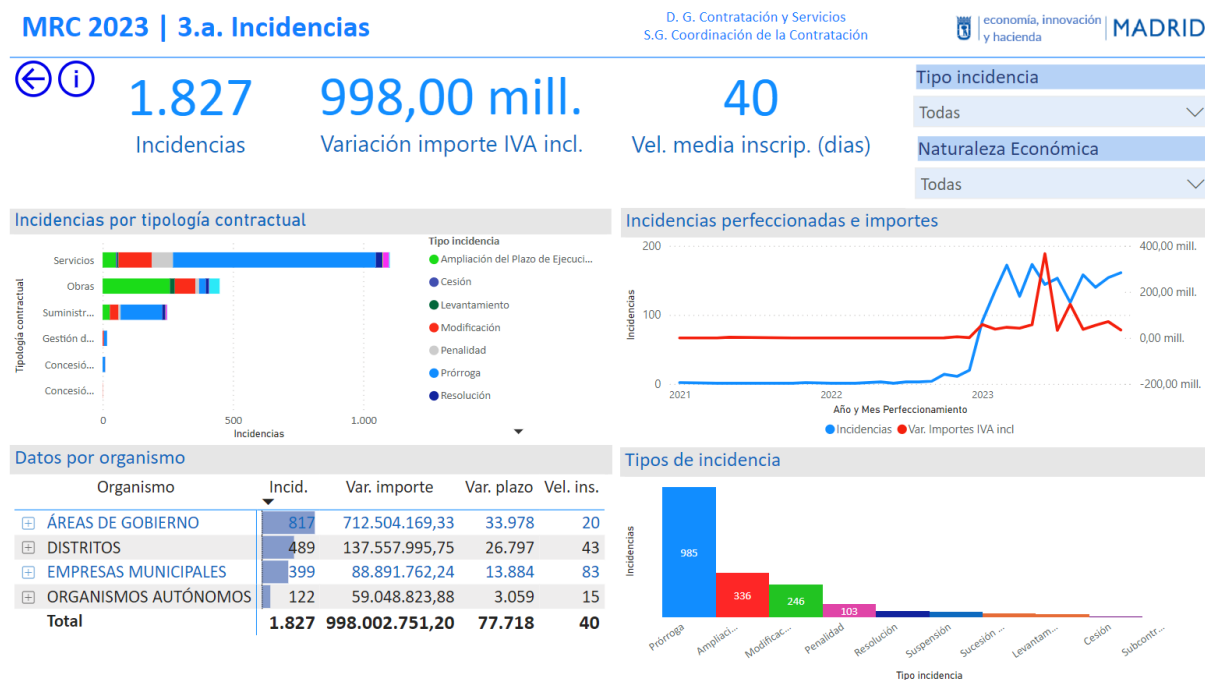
MRC 2023 | 3.a. Incidencias

D. G. Contratación y Servicios
S.G. Coordinación de la Contratación

economía, innovación y hacienda | MADRID

1.827
Incidencias

998,00 mill.
Variación importe IVA incl.

40
Vel. media inscrip. (dias)

Tipo incidencia
Todas

Naturaleza Económica
Todas

Incidencias por tipología contractual

Tipología contractual
Servicios
Obras
Suministr...
Gestión d...
Concesió...
Concesió...
0
500
1.000
Incidencias

Tipo incidencia
Ampliación del Plazo de Ejecuci...
Cesión
Levantamiento
Modificación
Penalidad
Prórroga
Resolución

Incidencias perfeccionadas e importes

Incidencias
200
100
0
2021
2022
2023
Año y Mes Perfeccionamiento
400,00 mill.
200,00 mill.
0,00 mill.
-200,00 mill.
Incidencias
Var. Importes IVA incl

Datos por organismo

| Organismo | Incid. | Var. importe | Var. plazo | Vel. ins. |
|---|---|---|---|---|
| ÁREAS DE GOBIERNO | 817 | 712.504.169,33 | 33.978 | 20 |
| DISTRITOS | 489 | 137.557.995,75 | 26.797 | 43 |
| EMPRESAS MUNICIPALES | 399 | 88.891.762,24 | 13.884 | 83 |
| ORGANISMOS AUTÓNOMOS | 122 | 59.048.823,88 | 3.059 | 15 |
| Total | 1.827 | 998.002.751,20 | 77.718 | 40 |

Tipos de incidencia

Incidencias
985
336
246
103
Prórroga
Ampliaci...
Modificac...
Penalidad
Resolución
Suspensión
Sucesión ...
Levantam...
Cesión
Subcontr...
Tipo incidencia